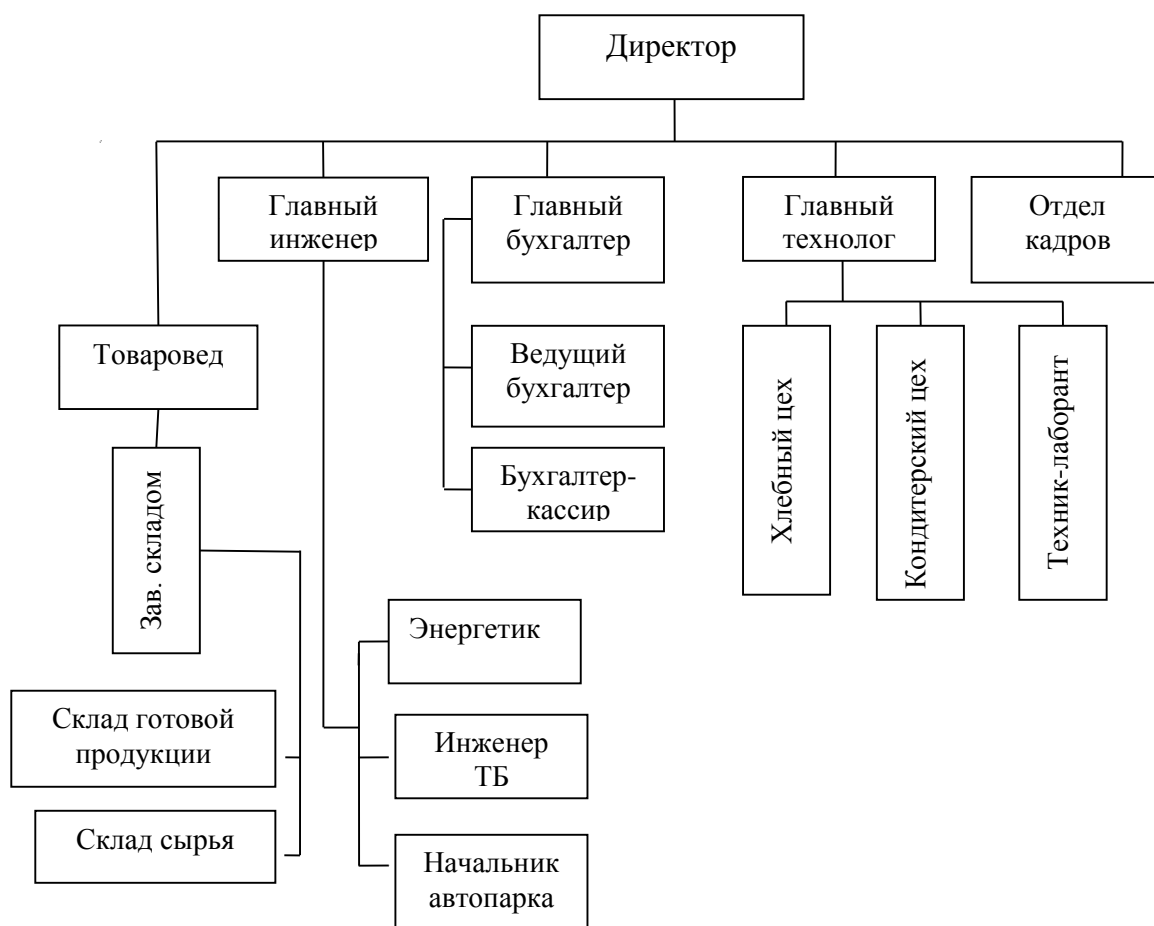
Директор

Главный инженер

Главный бухгалтер

Главный технолог

Отдел кадров

Товаровед

Ведущий бухгалтер

Бухгалтер-кассир

Хлебный цех

Кондитерский цех

Техник-лаборант

Зав. складом

Энергетик

Склад готовой продукции

Инженер ТБ

Склад сырья

Начальник автопарка